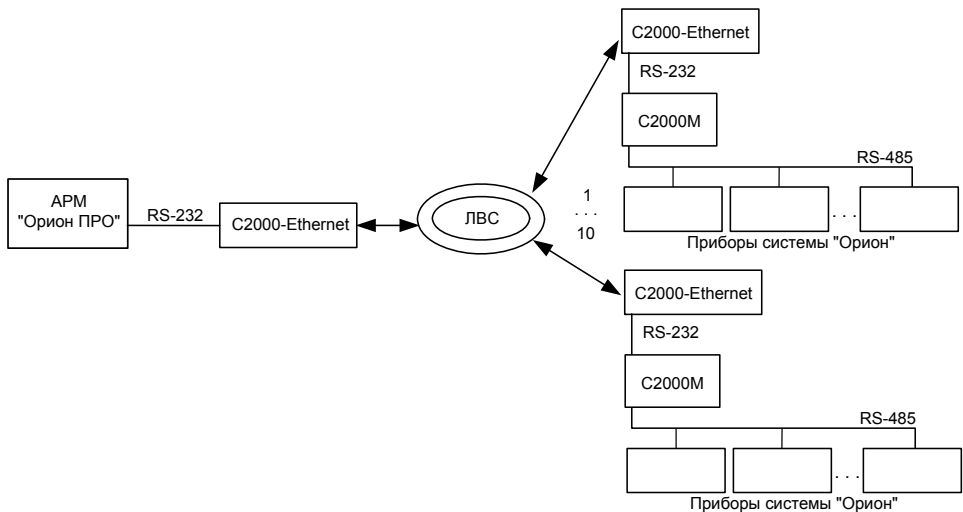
АРМ "Орион ПРО"

RS-232

С2000-Ethernet

ЛВС

1
. . .
10

С2000-Ethernet

RS-232

С2000М

RS-485

. . .

Приборы системы "Орион"

С2000-Ethernet

RS-232

С2000М

RS-485

. . .

Приборы системы "Орион"